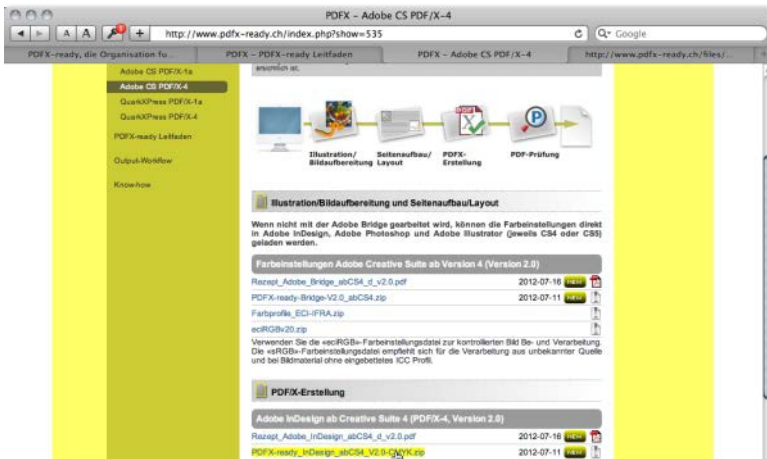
PDFX – Adobe CS PDF/X-4

A A + http://www.pdfx-ready.ch/index.php?show=535 C Q- Google

PDFX-ready, die Organisation fu... | PDFX – PDFX-ready Leitfaden | PDFX – Adobe CS PDF/X-4 | http://www.pdfx-ready.ch/files/...

Adobe CS PDF/X-1a
Adobe CS PDF/X-4
QuarkXPress PDF/X-1a
QuarkXPress PDF/X-4
PDFX-ready Leitfaden
Output-Workflow
Know-how

ansprechen ist.

Illustration/ Bildaufbereitung
Seitenaufbau/ Layout
PDFX-Erstellung
PDF-Prüfung

Illustration/Bildaufbereitung und Seitenaufbau/Layout

Wenn nicht mit der Adobe Bridge gearbeitet wird, können die Farbeinstellungen direkt in Adobe InDesign, Adobe Photoshop und Adobe Illustrator (jeweils CS4 oder CS5) geladen werden.

Farbeinstellungen Adobe Creative Suite ab Version 4 (Version 2.0)

| | |
|---|---|
| Rezept_Adobe_Bridge_abCS4_d_v2.0.pdf | 2012-07-16 NEW |
| PDFX-ready-Bridge-V2.0_abCS4.zip | 2012-07-11 NEW |
| Farbprofile_ECI-IFRA.zip | |
| eciRGBv20.zip | |

Verwenden Sie die «eciRGB»-Farbeinstellungsdatei zur kontrollierten Bild Be- und Verarbeitung. Die «sRGB»-Farbeinstellungsdatei empfiehlt sich für die Verarbeitung aus unbekannter Quelle und bei Bildmaterial ohne eingebettetes ICC Profil.

PDF/X-Erstellung

Adobe InDesign ab Creative Suite 4 (PDF/X-4, Version 2.0)

| | |
|---|---|
| Rezept_Adobe_InDesign_abCS4_d_v2.0.pdf | 2012-07-16 NEW |
| PDFX-ready_InDesign_abCS4_V2.0-CMYK.zip | 2012-07-11 NEW |